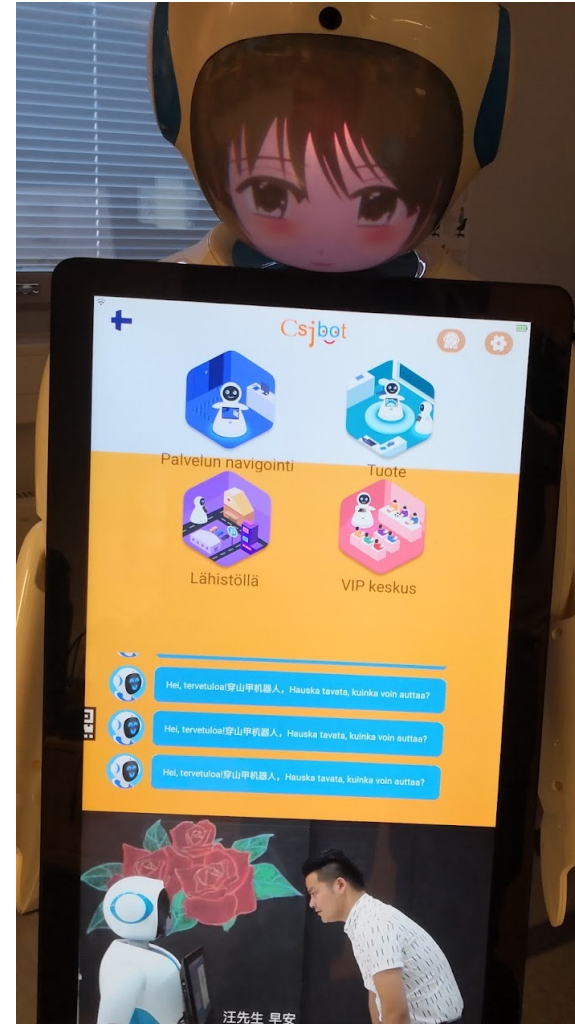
Csjbot

Palvelun navigointi

Tuote

Lähistöllä

VIP keskus

Hei, tervetuloa!穿山甲机器人，Hauska tavata, kuinka voin auttaa?

Hei, tervetuloa!穿山甲机器人，Hauska tavata, kuinka voin auttaa?

Hei, tervetuloa!穿山甲机器人，Hauska tavata, kuinka voin auttaa?

汪先生 早安